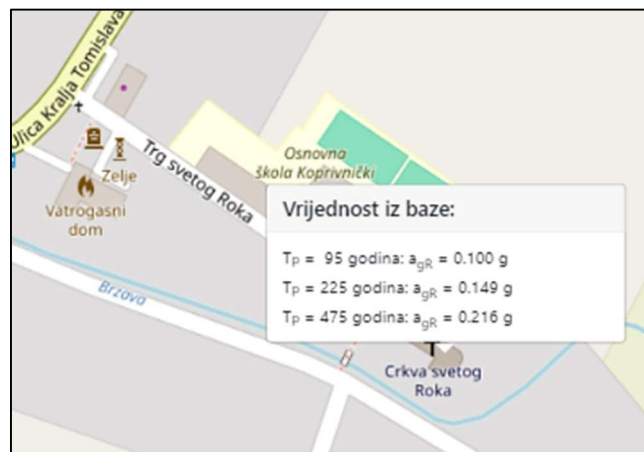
Ulica Kralja Tomislava

Trg svetog Roka

Zelje

Vatrogasni dom

Osnovna škola Koprivnički

Brzava

Crkva svetog Roka

Vrijednost iz baze:

$T_P$ = 95 godina: $a_{gR}$ = 0.100 g

$T_P$ = 225 godina: $a_{gR}$ = 0.149 g

$T_P$ = 475 godina: $a_{gR}$ = 0.216 g